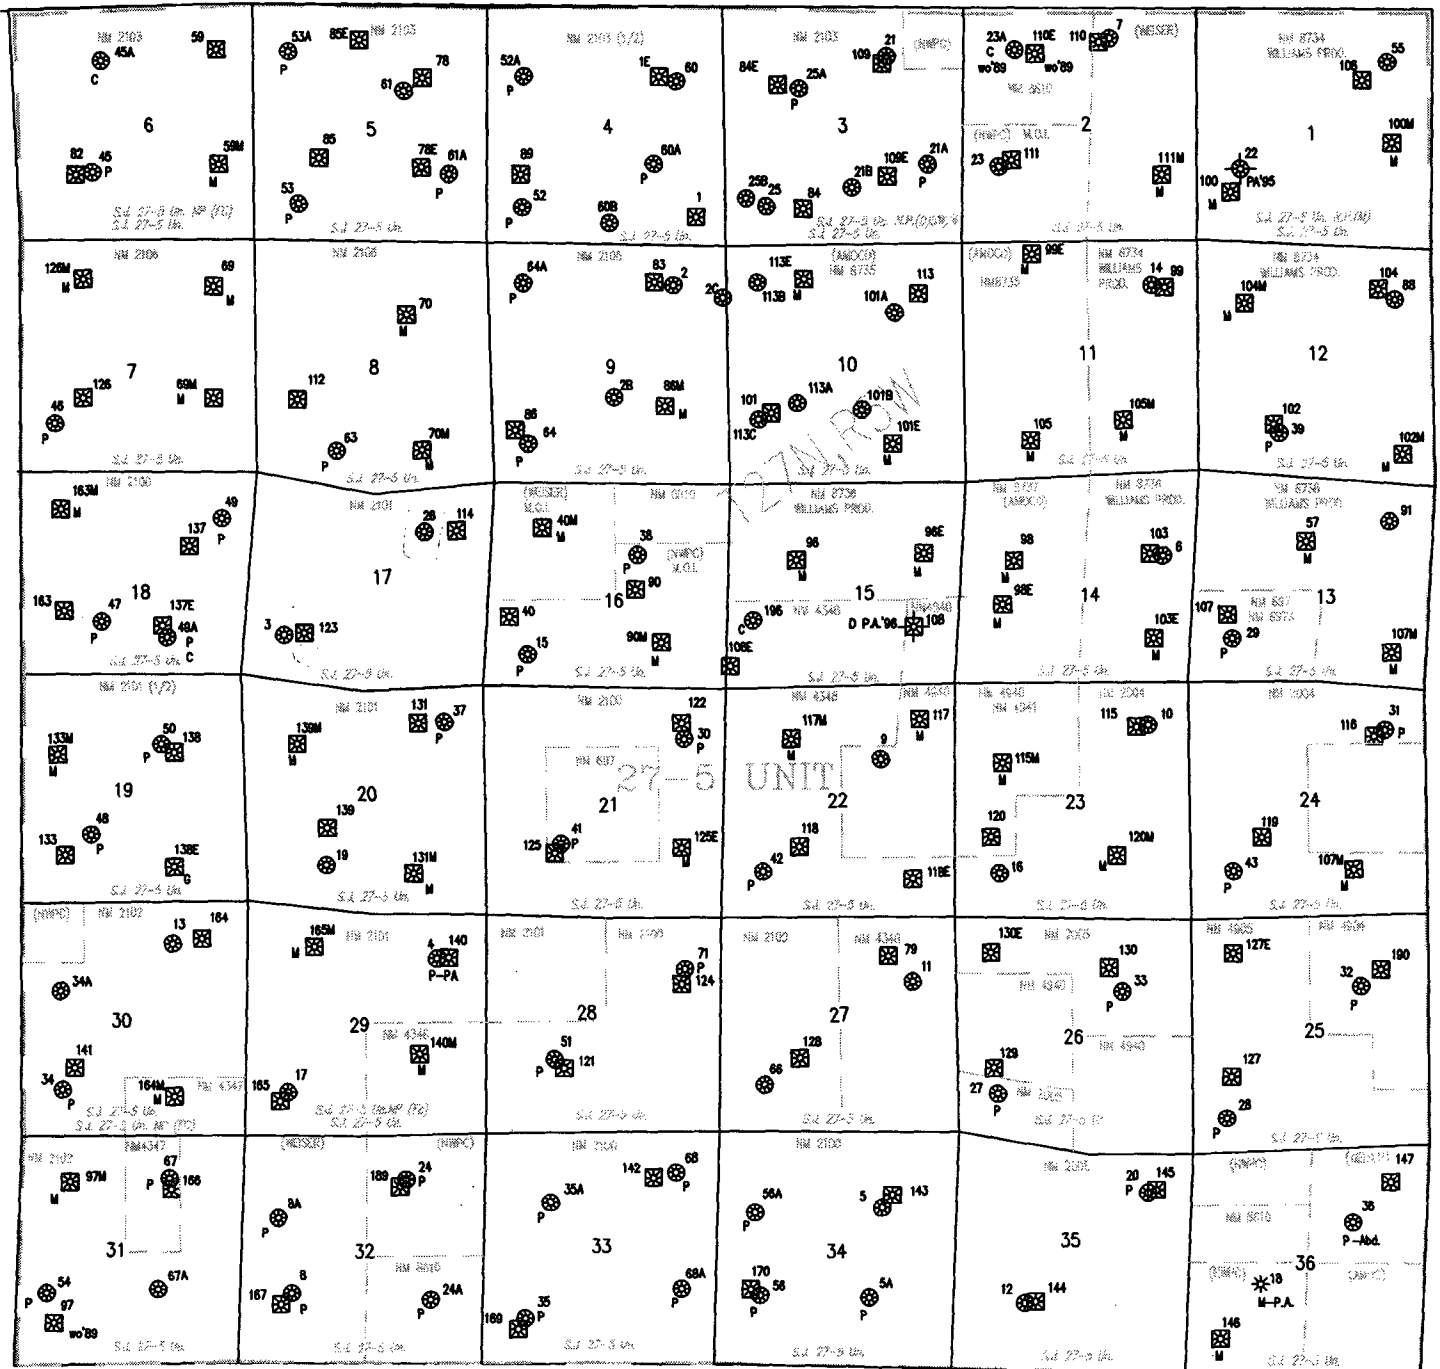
NM 2103
45A
C
59
6
82
45
P
59M
M
S.J. 27-5 Un. NP (PC)
S.J. 27-5 Un.

53A
P
85E
NM 2103
61
78
5
85
78E
81A
P
53
P
S.J. 27-5 Un.

NM 2103 (1/2)
52A
P
1E
60
4
89
60A
P
52
P
60B
1
S.J. 27-5 Un.

NM 2103
(NWPC)
21
109
84E
25A
P
3
25B
25
84
21B
109E
21A
P
S.J. 27-5 Un. NP (DGR)
S.J. 27-5 Un.

23A
C
wo'89
110E
wo'89
110
7
(NESGR)
NM 6610
2
(NWPC) M.O.I.
23
111
111M
S.J. 27-5 Un.

NM 6734
WILLIAMS PROD.
108
55
1
100M
M
22
PA'95
100
M
S.J. 27-5 Un. N.P. (M)
S.J. 27-5 Un.

NM 2106
126M
M
69
M
7
45
P
126
69M
M
S.J. 27-5 Un.

NM 2106
70
M
8
112
63
P
70M
M
S.J. 27-5 Un.

64A
P
NM 2106
83
2
26
9
28
86M
M
86
P
64
S.J. 27-5 Un.

(AMOCO)
113E
NM 6735
113B
M
113
101A
10
101
113C
113A
101B
101E
T27N R5W
S.J. 27-5 Un.

(AMOCO)
NM6735
99E
NM 6734
WILLIAMS PROD.
14
99
11
105
105M
M
S.J. 27-5 Un.

NM 6734
WILLIAMS PROD.
104M
M
104
88
12
102
P
39
102M
M
S.J. 27-5 Un.

163M
M
NM 2100
49
P
137
18
163
47
P
137E
48A
P
C
S.J. 27-5 Un.

NM 2101
28
114
17
3
123
S.J. 27-5 Un.

(NESGR)
M.O.I.
NM 6619
40M
M
38
(NWPC)
M.O.I.
16
90
40
90M
M
15
P
108E
S.J. 27-5 Un.

NM 6736
WILLIAMS PROD.
96
M
96E
M
15
195
C
NM 4348
NM4940
D P.A.'96
108
S.J. 27-5 Un.

NM 6737
(AMOCO)
98
M
98E
M
NM 6736
WILLIAMS PROD.
103
6
14
103E
M
S.J. 27-5 Un.

NM 6736
WILLIAMS PROD.
57
M
91
107
NM 6377
NM 6734
29
P
13
107M
M
S.J. 27-5 Un.

NM 2101 (1/2)
133M
M
50
P
138
19
133
48
P
138E
G
S.J. 27-5 Un.

NM 2101
139M
M
131
37
P
20
139
19
131M
M
S.J. 27-5 Un.

NM 2100
NM 697
27-5 UNIT
122
30
P
21
125
41
P
125E
M
S.J. 27-5 Un.

NM 4348
117M
M
NM 4940
117
M
9
22
118
42
P
118E
S.J. 27-5 Un.

NM 4940
NM 4941
NM 2004
115
10
115M
M
23
120
16
120M
M
S.J. 27-5 Un.

NM 2004
116
31
P
24
119
43
P
107M
M
S.J. 27-5 Un.

(NWPC)
NM 2102
13
164
34A
30
141
34
P
164M
M
NM 4347
S.J. 27-5 Un.
S.J. 27-5 Un. NP (PC)

165M
M
NM 2101
4
140
P-PA
29
NM 4346
140M
M
165
17
S.J. 27-5 Un. NP (PC)
S.J. 27-5 Un.

NM 2101
NM 2100
71
P
124
28
51
P
121
S.J. 27-5 Un.

NM 2100
NM 4348
79
11
27
128
66
S.J. 27-5 Un.

130E
NM 2005
NM 4940
130
33
P
26
NM 4940
129
27
P
NM 2005
S.J. 27-5 Un.

NM 4905
127E
NM 4904
32
190
P
25
127
28
P
S.J. 27-5 Un.

NM 2102
NM4347
97M
M
67
P
166
31
54
P
97
wo'89
67A
S.J. 27-5 Un.

(NESGR)
(NWPC)
189
24
P
8A
P
32
NM 6610
167
8
P
24A
P
S.J. 27-5 Un.

NM 2100
35A
P
142
68
P
33
169
35
P
68A
P
S.J. 27-5 Un.

NM 2100
56A
P
5
143
34
170
56
5A
P
S.J. 27-5 Un.

NM 2005
20
P
145
35
12
144
S.J. 27-5 Un.

(NWPC)
147
38
P-Abd.
NM 6610
(NWPC)
18
M-P.A.
36
146
M
S.J. 27-5 Un.